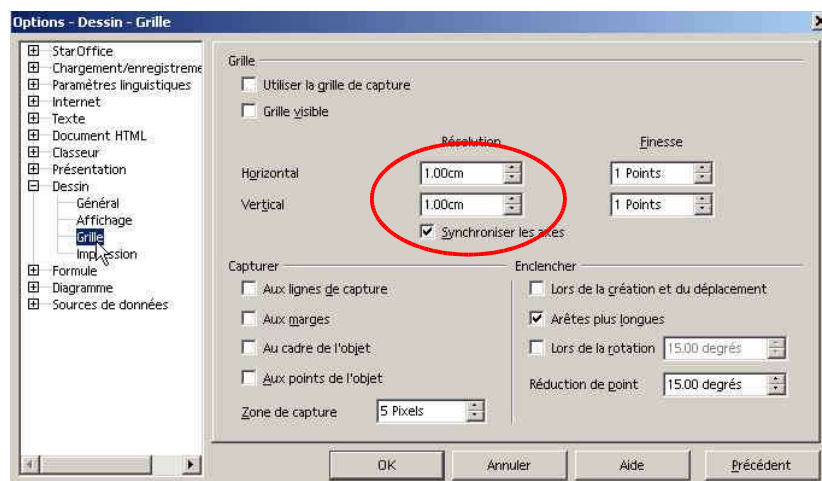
Options - Dessin - Grille

StarOffice
Chargement/enregistreme
Paramètres linguistiques
Internet
Texte
Document HTML
Classeur
Présentation
Dessin
Général
Affichage
Grille
Impression
Formule
Diagramme
Sources de données

Grille
Utiliser la grille de capture
Grille visible

Résolution
Finesse
Horizontal 1.00cm 1 Points
Vertical 1.00cm 1 Points
Synchroniser les axes

Capturer
Aux lignes de capture
Aux marges
Au cadre de l'objet
Aux points de l'objet
Zone de capture 5 Pixels

Enclencher
Lors de la création et du déplacement
Arêtes plus longues
Lors de la rotation 15.00 degrés
Réduction de point 15.00 degrés

OK
Annuler
Aide
Précédent